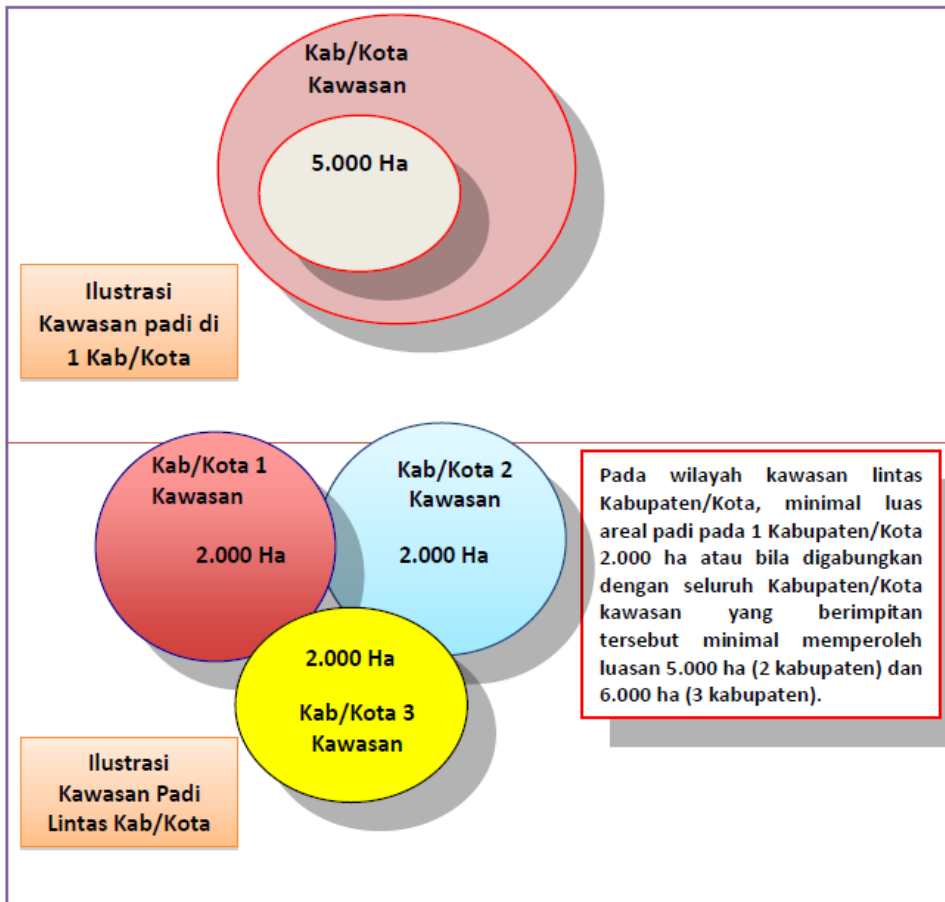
Kab/Kota Kawasan

5.000 Ha

Ilustrasi Kawasan padi di 1 Kab/Kota

Kab/Kota 1 Kawasan

2.000 Ha

Kab/Kota 2 Kawasan

2.000 Ha

2.000 Ha

Kab/Kota 3 Kawasan

Pada wilayah kawasan lintas Kabupaten/Kota, minimal luas areal padi pada 1 Kabupaten/Kota 2.000 ha atau bila digabungkan dengan seluruh Kabupaten/Kota kawasan yang berimpitan tersebut minimal memperoleh luasan 5.000 ha (2 kabupaten) dan 6.000 ha (3 kabupaten).

Ilustrasi Kawasan Padi Lintas Kab/Kota